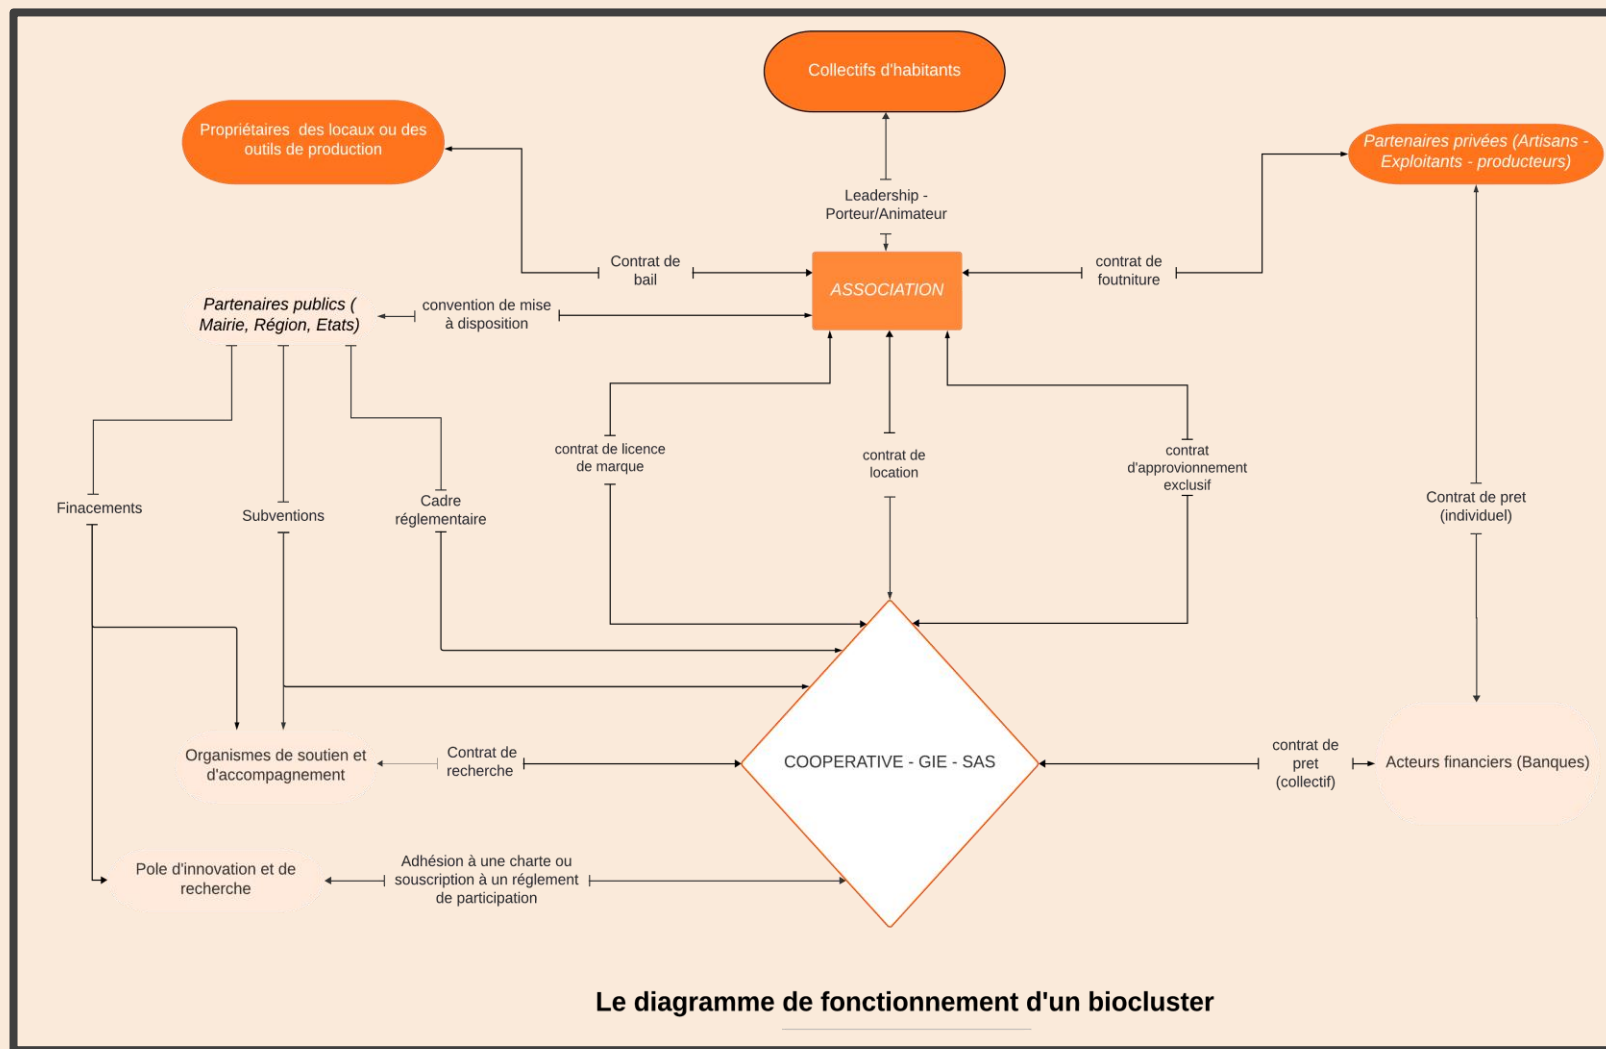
Collectifs d'habitants

Propriétaires des locaux ou des outils de production

Partenaires privées (Artisans - Exploitants - producteurs)

Leadership - Porteur/Animateur

Contrat de bail

ASSOCIATION

contrat de foutniture

Partenaires publics ( Mairie, Région, Etats)

convention de mise à disposition

contrat de licence de marque

contrat de location

contrat d'approvionnement exclusif

Finacements

Subventions

Cadre réglementaire

Contrat de pret (individuel)

Organismes de soutien et d'accompagnement

Contrat de recherche

COOPERATIVE - GIE - SAS

contrat de pret (collectif)

Acteurs financiers (Banques)

Pole d'innovation et de recherche

Adhésion à une charte ou souscription à un réglement de participation

Le diagramme de fonctionnement d'un biocluster